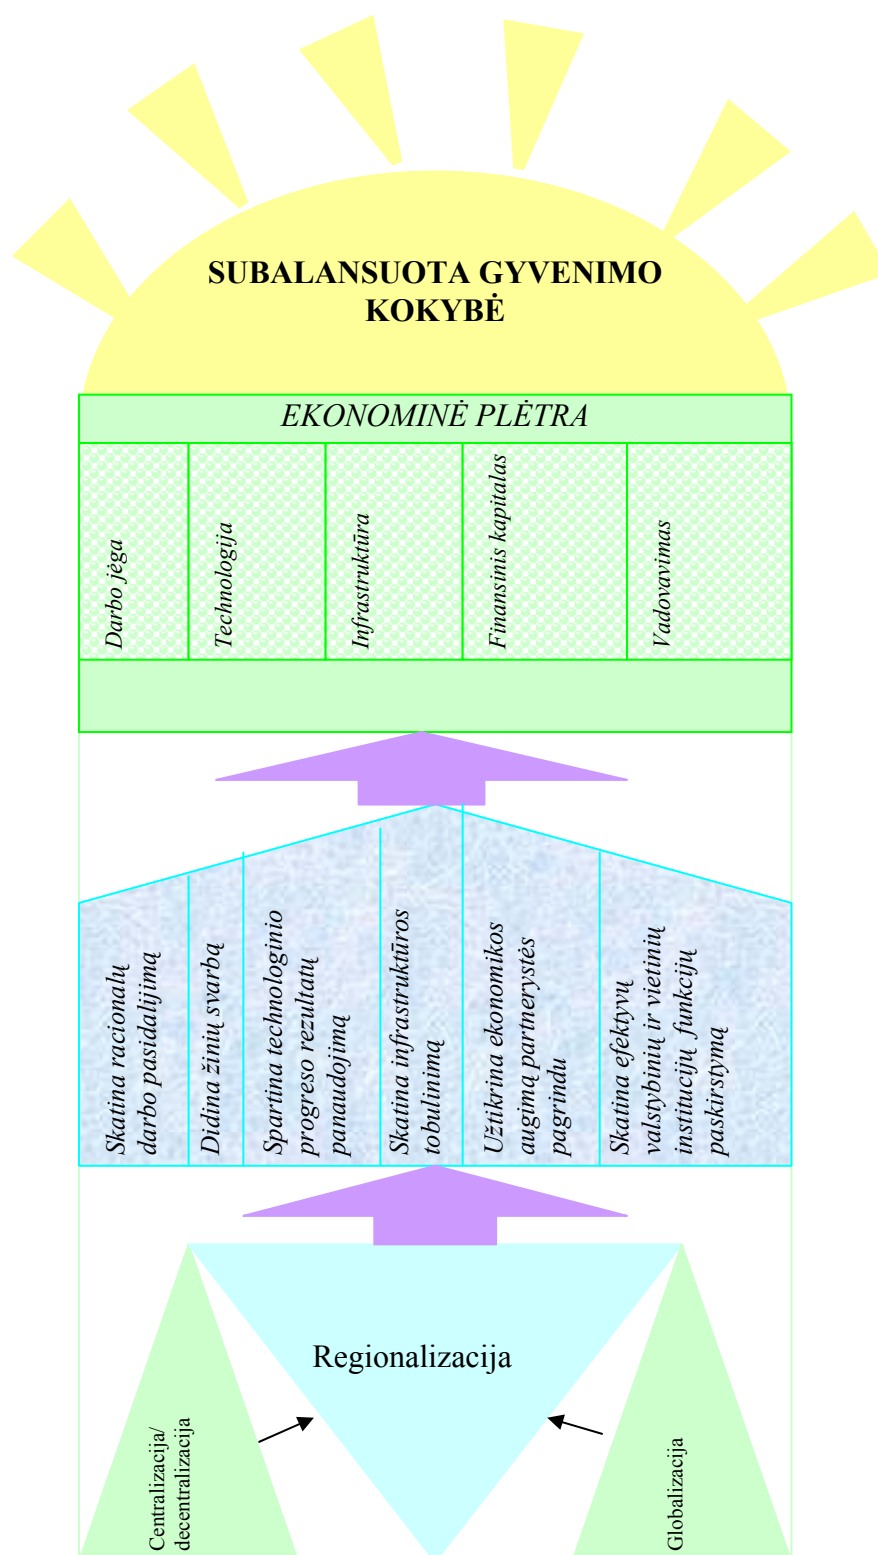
SUBALANSUOTA GYVENIMO KOKYBĖ

EKONOMINĖ PLĖTRA

| Darbo jėga | Technologija | Infrastruktūra | Finansinis kapitalas | Vadovavimas |
|---|---|---|---|---|

| Skatina racionalų darbo pasidalijimą | Didina žinių svarbą | Spartina technologinio progreso rezultatų panaudojimą | Skatina infrastruktūros tobulinimą | Užtikrina ekonomikos augimą partnerystės pagrindu | Skatina efektyvų valstybinių ir vietinių institucijų funkcijų paskirstymą |
|---|---|---|---|---|---|

Regionalizacija

Centralizacija/ decentralizacija

Globalizacija